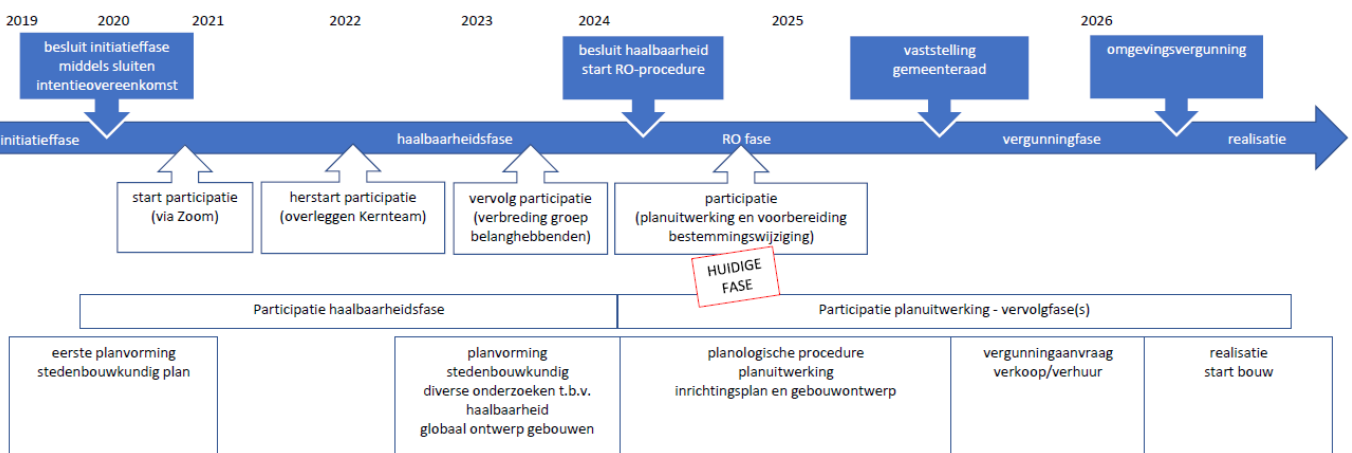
2019 2020 2021 2022 2023 2024 2025 2026

besluit initiatieffase middels sluiten intentieovereenkomst

besluit haalbaarheid start RO-procedure

vaststelling gemeenteraad

omgevingsvergunning

initiatieffase

haalbaarheidsfase

RO fase

vergunningfase

realisatie

start participatie (via Zoom)

herstart participatie (overleggen Kernteam)

vervolg participatie (verbreding groep belanghebbenden)

participatie (planuitwerking en voorbereiding bestemmingswijziging)

HUIDIGE FASE

Participatie haalbaarheidsfase

Participatie planuitwerking - vervolgfase(s)

eerste planvorming stedenbouwkundig plan

planvorming stedenbouwkundig diverse onderzoeken t.b.v. haalbaarheid globaal ontwerp gebouwen

planologische procedure planuitwerking inrichtingsplan en gebouwontwerp

vergunningaanvraag verkoop/verhuur

realisatie start bouw